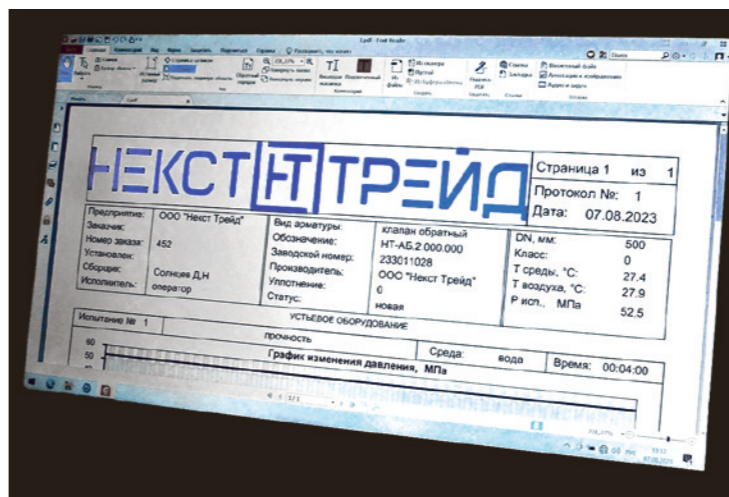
Foxit Reader

НЕКСТ НТ ТРЕЙД

Страница 1 из 1
Протокол №: 1
Дата: 07.08.2023

Предприятие: ООО "Некст Трейд"
Заказчик:
Номер заказа: 452
Установлен:
Сборщик: Солнцев Д.Н
Исполнитель: оператор

Вид арматуры: клапан обратный
Обозначение: НТ-АБ.2.000.000
Заводской номер: 233011028
Производитель: ООО "Некст Трейд"
Уплотнение: 0
Статус: новая

DN, мм: 500
Класс: 0
Т среды, °С: 27.4
Т воздуха, °С: 27.9
Р исп., МПа 52.5

Испытание № 1
УСТЬЕВОЕ ОБОРУДОВАНИЕ
прочность
Среда: вода
Время: 00:04:00
График изменения давления, МПа
60
50